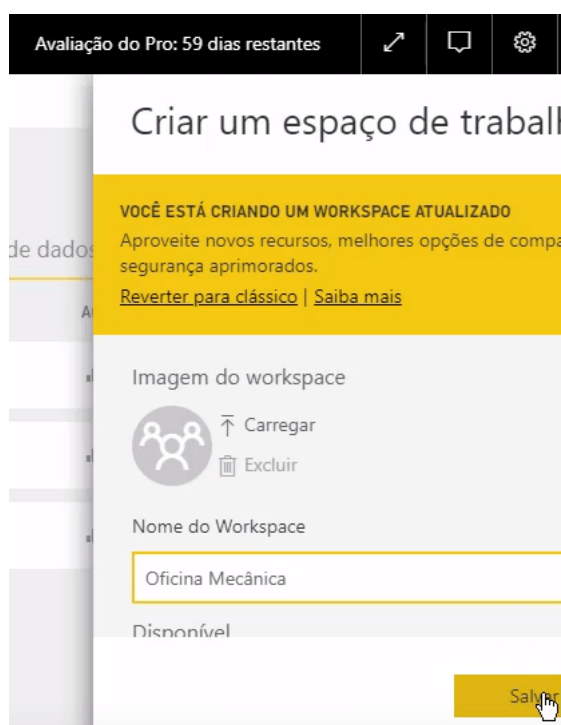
Avaliação do Pro: 59 dias restantes

de dados

Criar um espaço de trabalh

VOCÊ ESTÁ CRIANDO UM WORKSPACE ATUALIZADO
Aproveite novos recursos, melhores opções de compa segurança aprimorados.
Reverter para clássico | Saiba mais

Imagem do workspace

Carregar

Excluir

Nome do Workspace

Oficina Mecânica

Disponível

Salvar